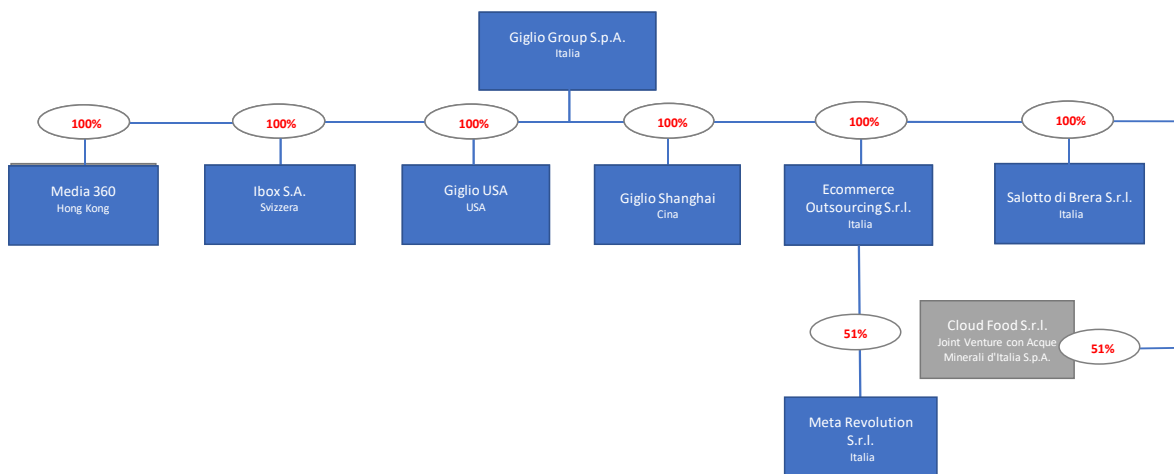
Giglio Group S.p.A.
Italia

100%

Media 360
Hong Kong

100%

Ibox S.A.
Svizzera

100%

Giglio USA
USA

100%

Giglio Shanghai
Cina

100%

Ecommerce Outsourcing S.r.l.
Italia

100%

Salotto di Brera S.r.l.
Italia

51%

Meta Revolution S.r.l.
Italia

Cloud Food S.r.l.
Joint Venture con Acque Minerali d'Italia S.p.A.

51%